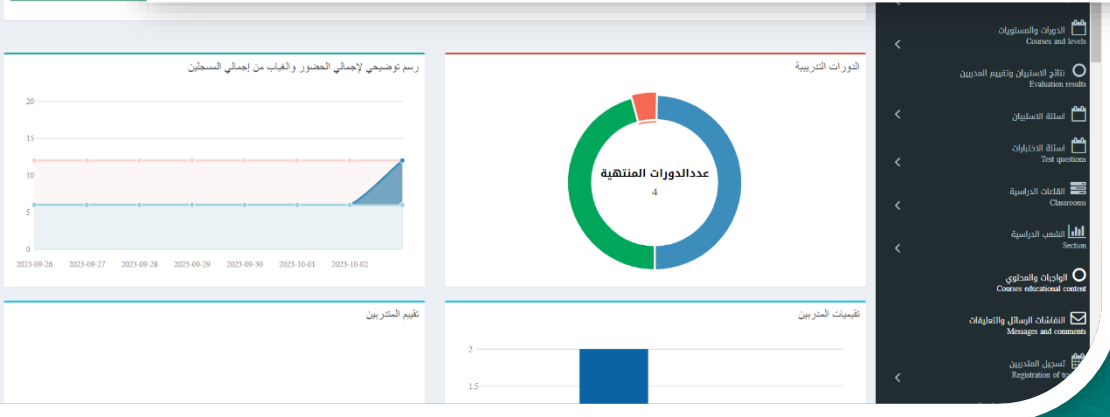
رسم توضيحي لإجمالي الحضور والغياب من إجمالي المسجلين

20
15
10
5
0

2023-09-26
2023-09-27
2023-09-28
2023-09-29
2023-09-30
2023-10-01
2023-10-02

الدورات التدريبية

عددالدورات المنتهية
4

تقييم المتدربين

تقيميات المتدربين

2
1.5

الدورات والمستويات
Courses and levels

نتائج الاستبيان وتقييم المدربين
Evaluation results

اسئلة الاستبيان

اسئلة الاختبارات
Test questions

القاعات الدراسية
Classrooms

الشعب الدراسية
Section

الواجبات والمحتوى
Courses educational content

النقاشات الرسائل والتعليقات
Messages and comments

تسجيل المتدربين
Registration of t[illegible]